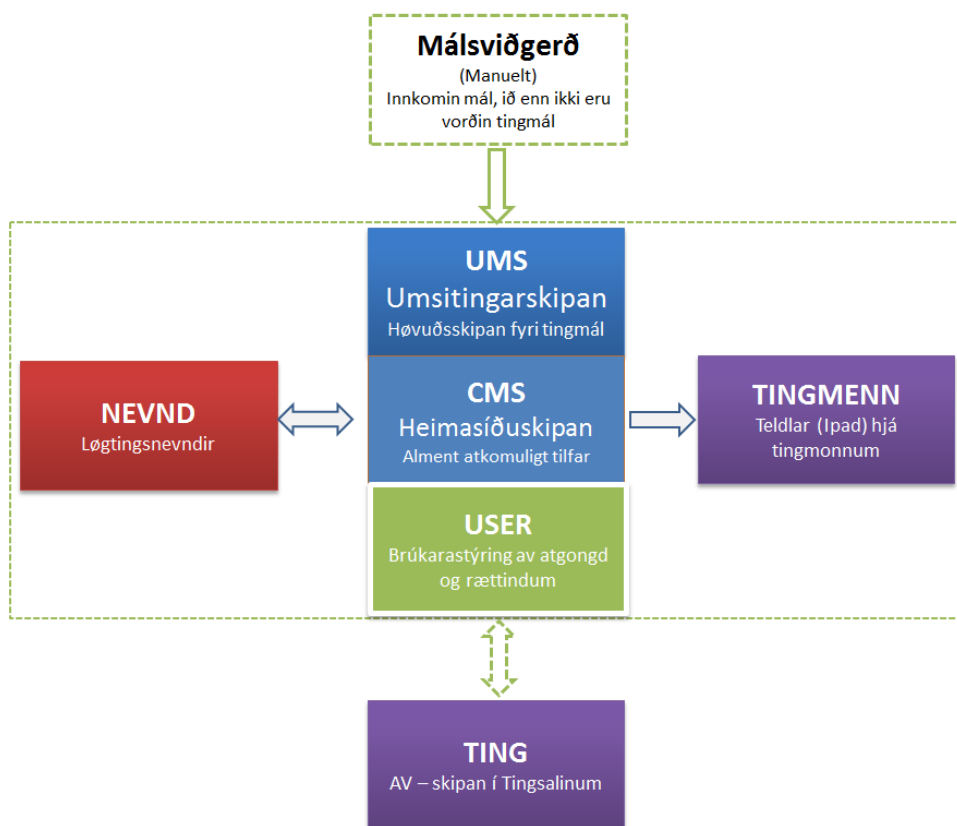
Málsviðgerð
(Manuelt)
Innkomin mál, ið enn ikki eru vorðin tingmál

UMS
Umsitingarskipan
Høvuðsskipan fyri tingmál

NEVND
Løgtingsnevndir

CMS
Heimasíðuskipan
Alment atkomuligt tilfar

TINGMENN
Teldlar (Ipad) hjá tingmonnum

USER
Brúkarastýring av atgongd og rættindum

TING
AV – skipan í Tingsalinum